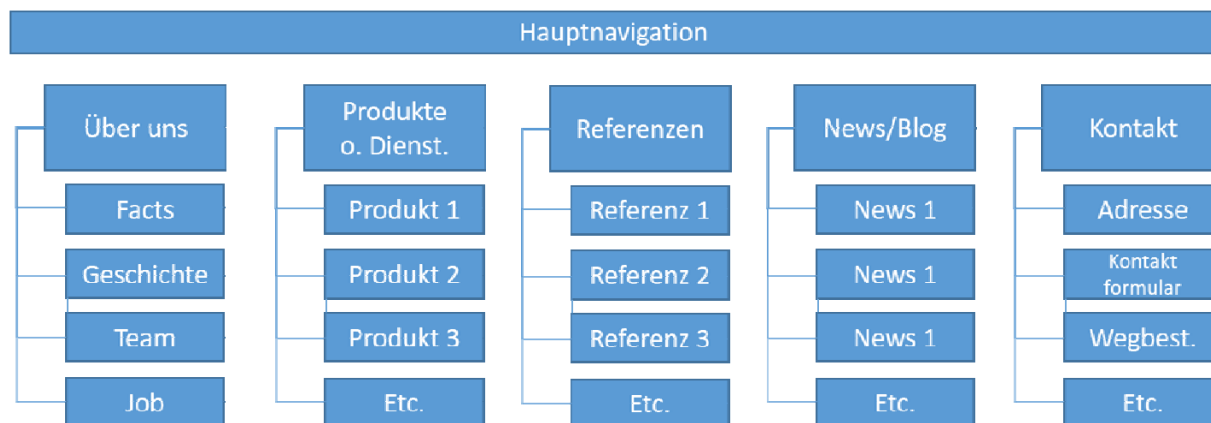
Hauptnavigation

Über uns
Facts
Geschichte
Team
Job

Produkte o. Dienst.
Produkt 1
Produkt 2
Produkt 3
Etc.

Referenzen
Referenz 1
Referenz 2
Referenz 3
Etc.

News/Blog
News 1
News 1
News 1
Etc.

Kontakt
Adresse
Kontakt formular
Wegbest.
Etc.